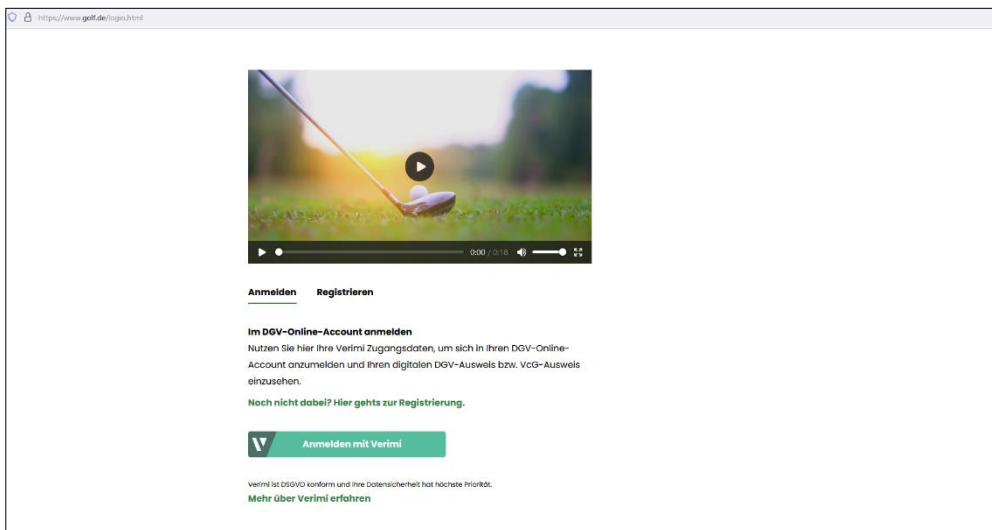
https://www.golf.de/login.html

0:00 / 0:18

Anmelden Registrieren

Im DGV-Online-Account anmelden
Nutzen Sie hier Ihre Verimi Zugangsdaten, um sich in Ihren DGV-Online-Account anzumelden und Ihren digitalen DGV-Ausweis bzw. VcG-Ausweis einzusehen.

Noch nicht dabei? Hier gehts zur Registrierung.

Anmelden mit Verimi

Verimi ist DSGVO konform und Ihre Datensicherheit hat höchste Priorität.
Mehr über Verimi erfahren